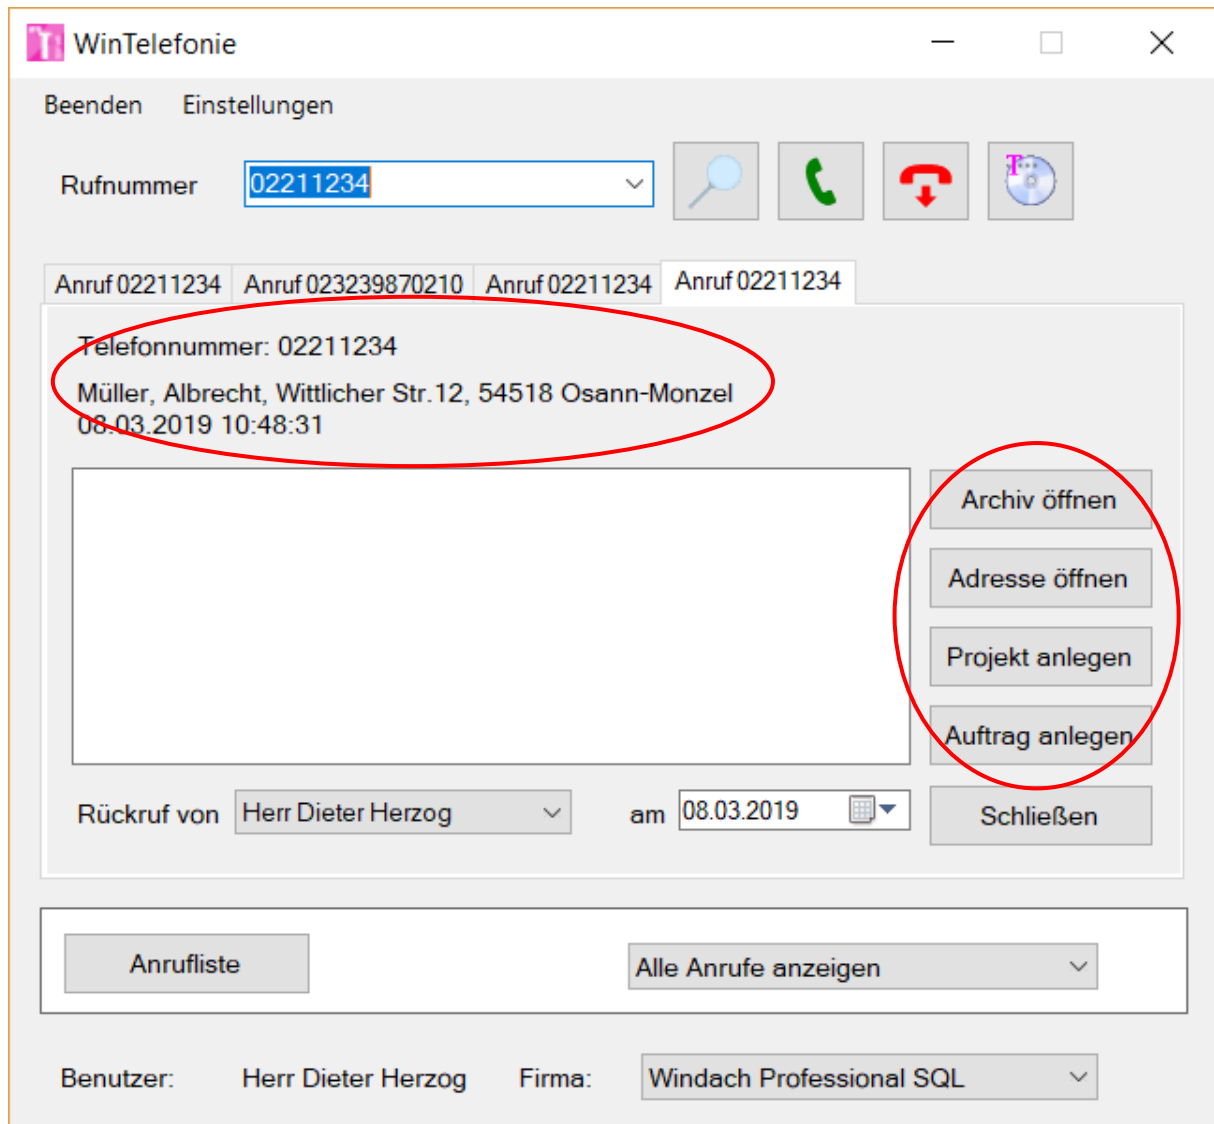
WinTelefonie

Beenden Einstellungen

Rufnummer 02211234

Anruf 02211234 Anruf 023239870210 Anruf 02211234 Anruf 02211234

Telefonnummer: 02211234
Müller, Albrecht, Wittlicher Str.12, 54518 Osann-Monzel
08.03.2019 10:48:31

Archiv öffnen
Adresse öffnen
Projekt anlegen
Auftrag anlegen

Rückruf von Herr Dieter Herzog am 08.03.2019 Schließen

Anrufliste Alle Anrufe anzeigen

Benutzer: Herr Dieter Herzog Firma: Windach Professional SQL